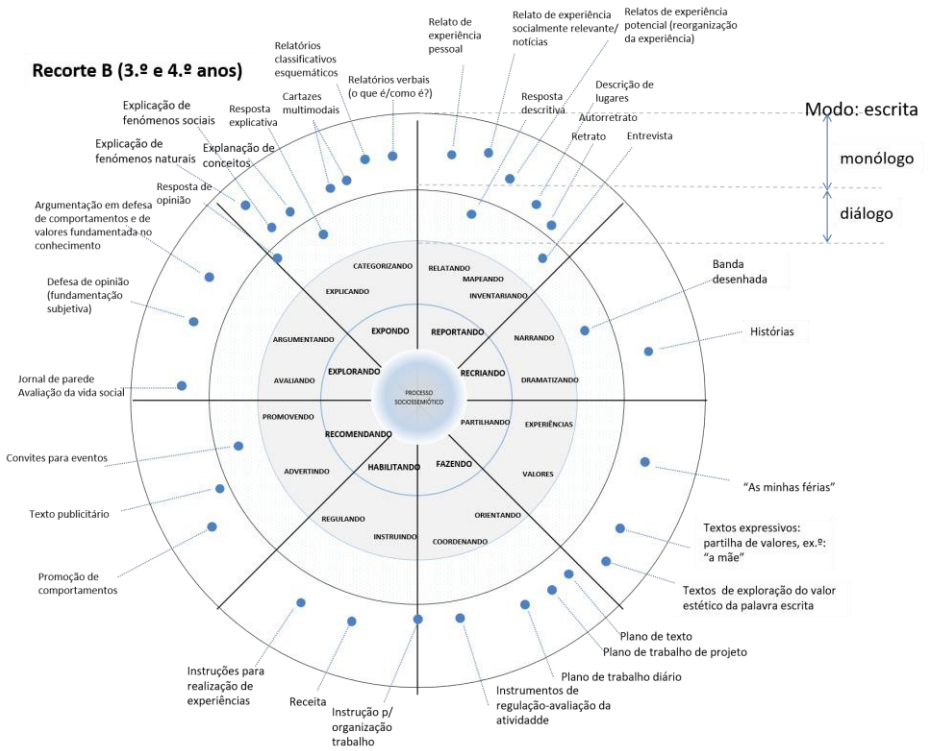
Recorte B (3.º e 4.º anos)

Relatórios classificativos esquemáticos

Relatórios verbais (o que é/como é?)

Relato de experiência pessoal

Relato de experiência socialmente relevante/ notícias

Relatos de experiência potencial (reorganização da experiência)

Cartazes multimodais

Resposta explicativa

Explicação de fenómenos sociais

Explicação de fenómenos naturais

Explanação de conceitos

Resposta de opinião

Resposta descritiva

Descrição de lugares

Autorretrato

Retrato

Entrevista

Modo: escrita

monólogo

diálogo

Argumentação em defesa de comportamentos e de valores fundamentada no conhecimento

Defesa de opinião (fundamentação subjetiva)

Banda desenhada

Histórias

Jornal de parede
Avaliação da vida social

Convites para eventos

Texto publicitário

Promoção de comportamentos

"As minhas férias"

Textos expressivos: partilha de valores, ex.º: "a mãe"

Textos de exploração do valor estético da palavra escrita

Plano de texto

Plano de trabalho de projeto

Plano de trabalho diário

Instrumentos de regulação-avaliação da atividade

Instrução p/ organização trabalho

Receita

Instruções para realização de experiências

CATEGORIZANDO
RELATANDO
EXPLICANDO
MAPEANDO
INVENTARIANDO
EXPONDO
REPORTANDO
ARGUMENTANDO
NARRANDO
EXPLORANDO
RECRIANDO
AVALIANDO
DRAMATIZANDO
PROCESSO SOCIOSSEMIÓTICO
PROMOVENDO
PARTILHANDO
EXPERIÊNCIAS
RECOMENDANDO
HABILITANDO
FAZENDO
ADVERTINDO
VALORES
REGULANDO
ORIENTANDO
INSTRUINDO
COORDENANDO